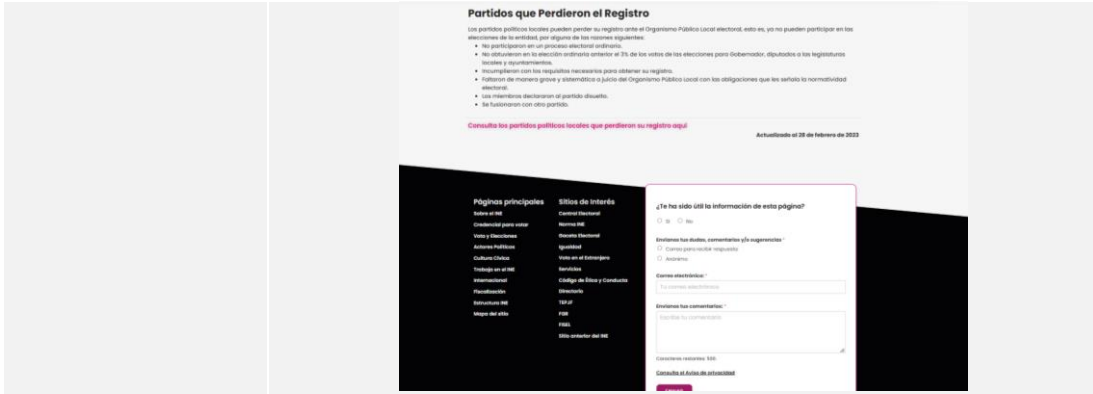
Partidos que Perdieron el Registro

Los partidos políticos locales pueden perder su registro ante el Organismo Público Local electoral, esto es, ya no pueden participar en las elecciones de la entidad, por alguna de las razones siguientes:

- No participaron en un proceso electoral ordinario.
- No obtuvieron en la elección ordinaria anterior el 3% de los votos de las elecciones para Gobernador, diputados a las legislaturas locales y ayuntamientos.
- Incumplieron con los requisitos necesarios para obtener su registro.
- Faltaron de manera grave y sistemática a juicio del Organismo Público Local con las obligaciones que les señala la normatividad electoral.
- Los miembros declararon al partido disuelto.
- Se fusionaron con otro partido.

Consulta los partidos políticos locales que perdieron su registro aquí

Actualizado al 28 de febrero de 2022

Páginas principales
Sobre el INE
Credencial para votar
Voto y Elecciones
Actores Políticos
Cultura Cívica
Trabajo en el INE
Internacional
Fiscalización
Estructura INE
Mapa del sitio

Sitios de interés
Central Electoral
Norma INE
Gaceta Electoral
Igualdad
Voto en el Extranjero
Servicios
Código de Ética y Conducta
Directorio
TEPJF
FGR
FISEL
Sitio anterior del INE

¿Te ha sido útil la información de esta página?
Sí No

Envíanos tus dudas, comentarios y/o sugerencias *
Correo para recibir respuesta
Anónimo

Correo electrónico: *
Tu correo electrónico

Envíanos tus comentarios: *
Escribe tu comentario

Caracteres restantes: 500.

Consulta el Aviso de privacidad

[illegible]